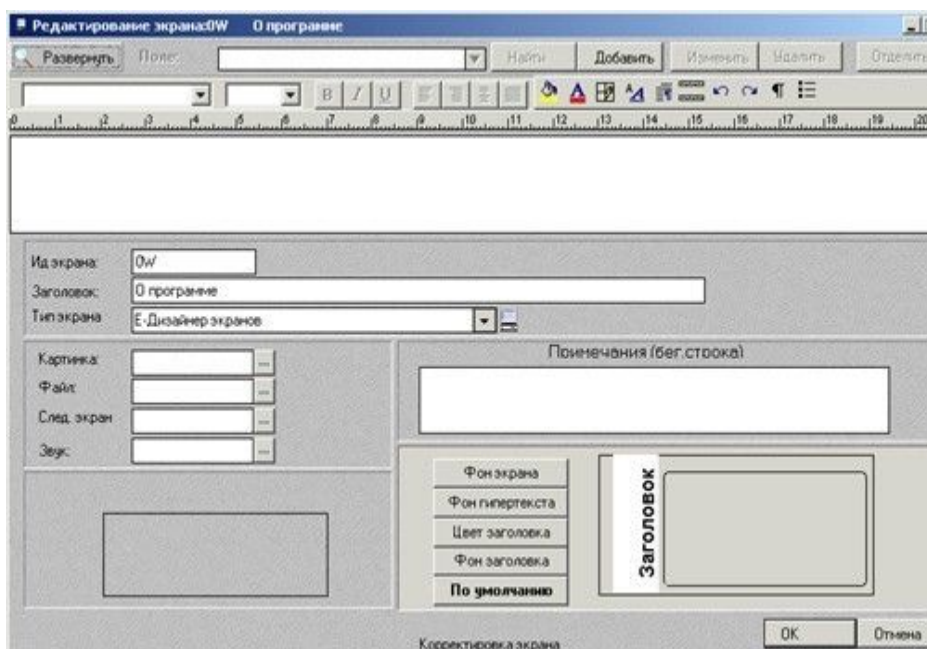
Редактирование экрана:0W О программе

Развернуть Поле: Найти Добавить Изменить Удалить Отделить

B I U

0 1 2 3 4 5 6 7 8 9 10 11 12 13 14 15 16 17 18 19 20

Ид экрана: 0W
Заголовок: О программе
Тип экрана Е-Дизайнер экранов

Картинка: ...
Файл: ...
След. экран ...
Звук: ...

Примечания (бег.строка)

Фон экрана
Фон гипертекста
Цвет заголовка
Фон заголовка
По умолчанию

Заголовок

Корректировка экрана

OK Отмена